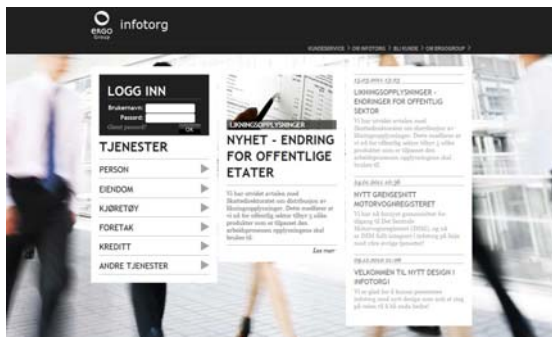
ergo Group infotorg

KUNDESERVICE | OM INFOTORG | BLI KUNDE | OM ERGOGROUP

LOGG INN
Brukernavn:
Passord:
Glemt passord?
OK

TJENESTER
PERSON
EIENDOM
KJØRETØY
FORETAK
KREDITT
ANDRE TJENESTER

LIKNINGSOPPLYSNINGER
NYHET - ENDRING FOR OFFENTLIGE ETATER
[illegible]
Les mer

12-03-2011 12:12
LIKNINGSOPPLYSNINGER - ENDRINGER FOR OFFENTLIG SEKTOR
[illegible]

24.01.2011 10:38
NYTT GRENSESNITT MOTORVOGNREGISTERET
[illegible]

09.12.2010 11:00
VELKOMMEN TIL NYTT DESIGN I INFOTORG!
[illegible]